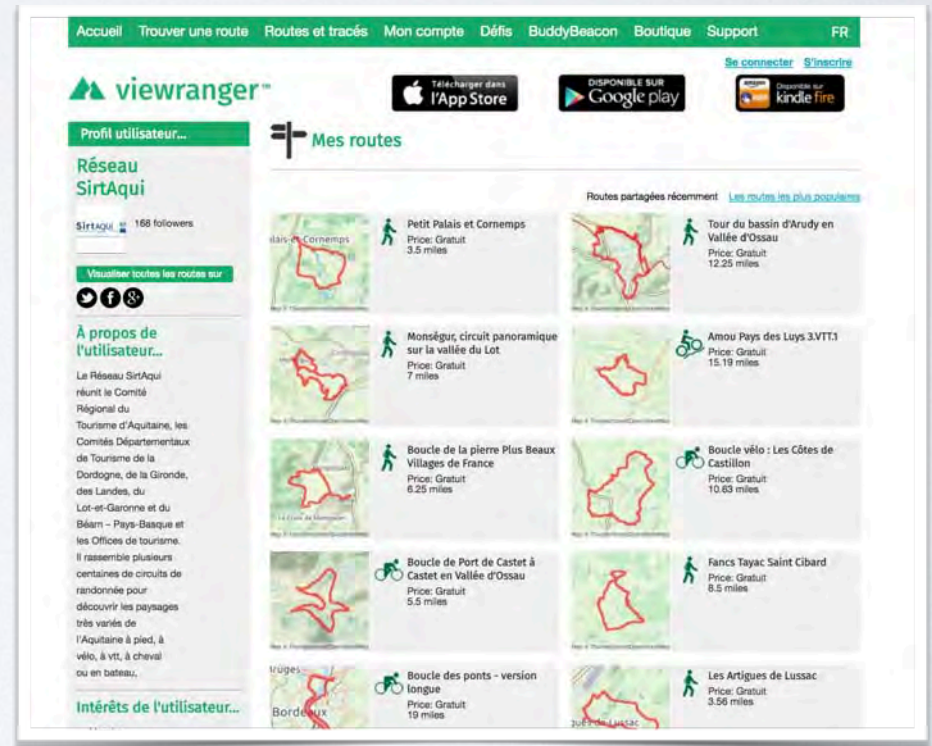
Accueil Trouver une route Routes et tracés Mon compte Défis BuddyBeacon Boutique Support FR

Se connecter S'inscrire

viewranger

Télécharger dans l'App Store

DISPONIBLE SUR Google play

amazon Disponible sur kindle fire

Profil utilisateur...

Réseau SirtAqui

SirtAqui 168 followers

Visualiser toutes les routes sur

À propos de l'utilisateur...

Le Réseau SirtAqui réunit le Comité Régional du Tourisme d'Aquitaine, les Comités Départementaux de Tourisme de la Dordogne, de la Gironde, des Landes, du Lot-et-Garonne et du Béarn – Pays-Basque et les Offices de tourisme. Il rassemble plusieurs centaines de circuits de randonnée pour découvrir les paysages très variés de l'Aquitaine à pied, à vélo, à vtt, à cheval ou en bateau.

Intérêts de l'utilisateur...

Mes routes

Routes partagées récemment Les routes les plus populaires

Petit Palais et Cornemps
Price: Gratuit
3.5 miles

Tour du bassin d'Arudy en Vallée d'Ossau
Price: Gratuit
12.25 miles

Monségur, circuit panoramique sur la vallée du Lot
Price: Gratuit
7 miles

Amou Pays des Luys 3.VTT.1
Price: Gratuit
15.19 miles

Boucle de la pierre Plus Beaux Villages de France
Price: Gratuit
6.25 miles

Boucle vélo : Les Côtes de Castillon
Price: Gratuit
10.63 miles

Boucle de Port de Castet à Castet en Vallée d'Ossau
Price: Gratuit
5.5 miles

Fancs Tayac Saint Cibard
Price: Gratuit
8.5 miles

Boucle des ponts - version longue
Price: Gratuit
19 miles

Les Artigues de Lussac
Price: Gratuit
3.56 miles